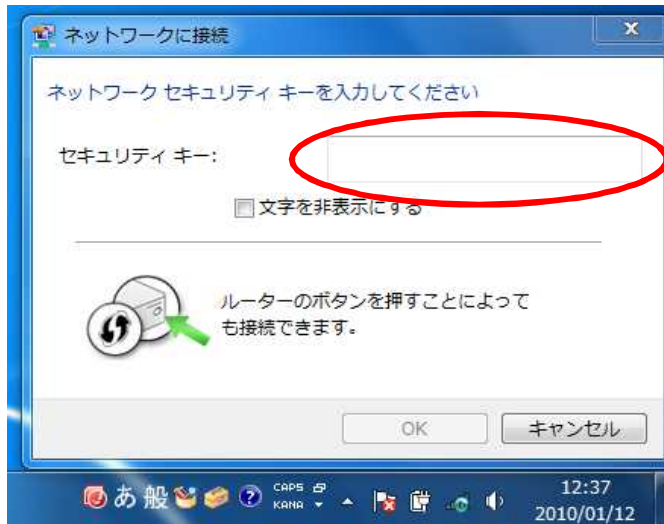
ネットワークに接続

x

ネットワーク セキュリティ キーを入力してください

セキュリティ キー:

文字を非表示にする

ルーターのボタンを押すことによっても接続できます。

OK

キャンセル

あ 般

CAPS KANA

12:37
2010/01/12